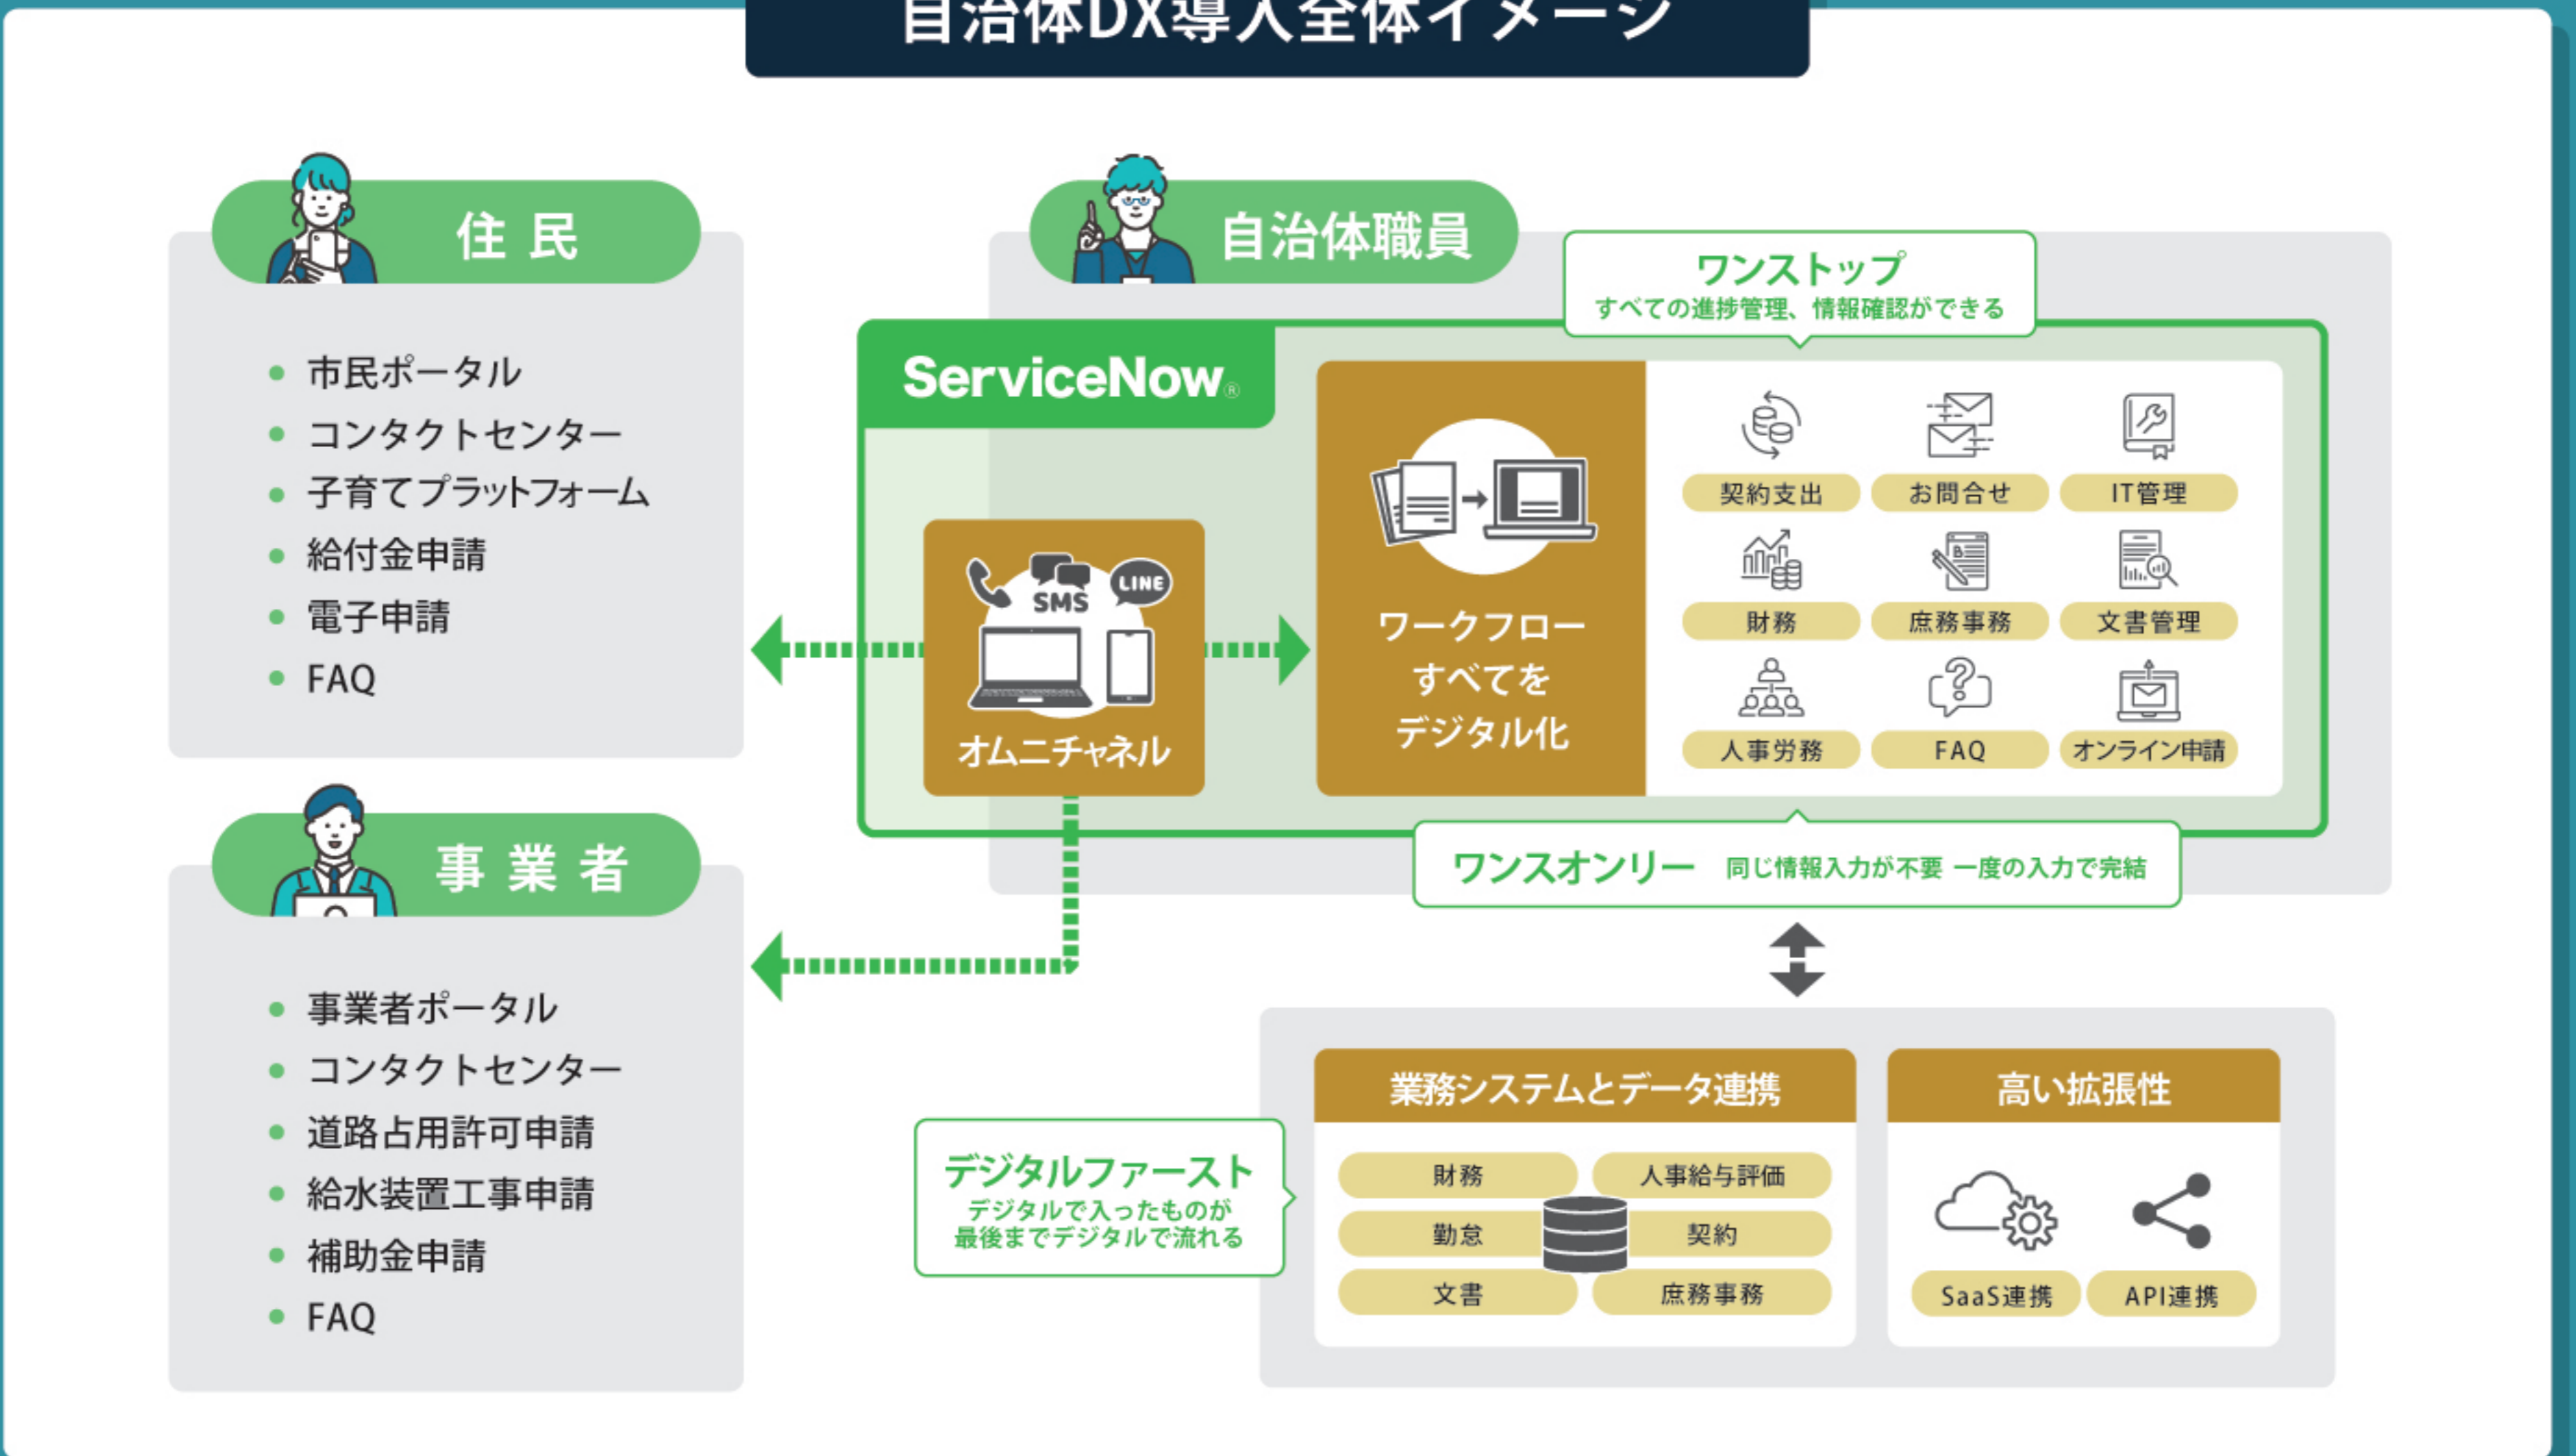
自治体DX導入全体イメージ

住 民

- 市民ポータル
- コンタクトセンター
- 子育てプラットフォーム
- 給付金申請
- 電子申請
- FAQ

事 業 者

- 事業者ポータル
- コンタクトセンター
- 道路占用許可申請
- 給水装置工事申請
- 補助金申請
- FAQ

自治体職員

ワンストップ
すべての進捗管理、情報確認ができる

ServiceNow

SMS
LINE
オムニチャネル

ワークフロー
すべてを
デジタル化

契約支出
お問合せ
IT管理
財務
庶務事務
文書管理
人事労務
FAQ
オンライン申請

ワンスオンリー 同じ情報入力が不要 一度の入力で完結

デジタルファースト
デジタルで入ったものが
最後までデジタルで流れる

業務システムとデータ連携
財務
人事給与評価
勤怠
契約
文書
庶務事務

高い拡張性
SaaS連携
API連携